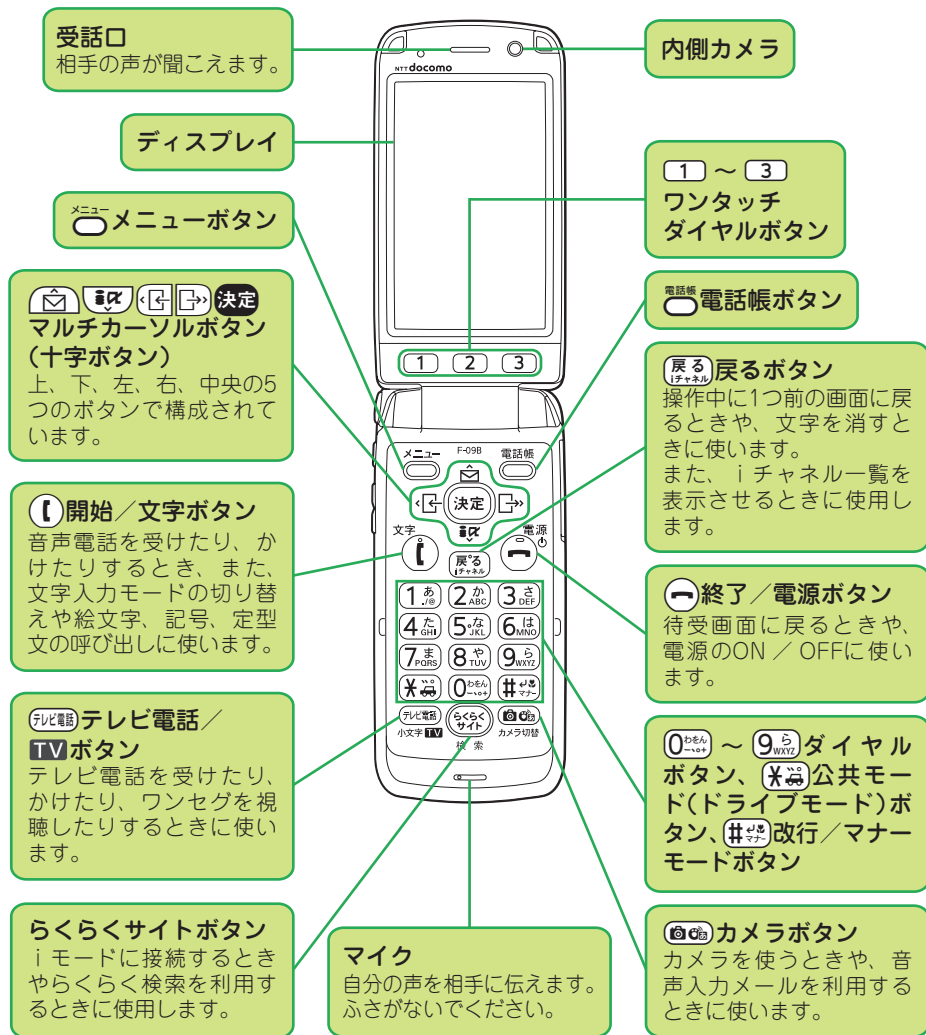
受話口
相手の声が聞こえます。

内側カメラ

ディスプレイ

1 ～ 3
ワンタッチ
ダイヤルボタン

メニュー メニューボタン

電話帳 電話帳ボタン

決定
マルチカーソルボタン（十字ボタン）
上、下、左、右、中央の5つのボタンで構成されています。

戻る 戻るボタン
操作中に1つ前の画面に戻るときや、文字を消すときに使います。
また、ｉチャネル一覧を表示させるときに使用します。

開始／文字ボタン
音声電話を受けたり、かけたりするとき、また、文字入力モードの切り替えや絵文字、記号、定型文の呼び出しに使います。

終了／電源ボタン
待受画面に戻るときや、電源のON ／ OFFに使います。

テレビ電話 テレビ電話／TVボタン
テレビ電話を受けたり、かけたり、ワンセグを視聴したりするときに使います。

0 ～ 9 ダイヤルボタン、＊公共モード（ドライブモード）ボタン、＃改行／マナーモードボタン

らくらくサイトボタン
ｉモードに接続するときやらくらく検索を利用するときに使用します。

マイク
自分の声を相手に伝えます。ふさがないでください。

カメラボタン
カメラを使うときや、音声入力メールを利用するときに使います。

docomo
1 2 3
F-09B
メニュー
電話帳
決定
文字
電源
戻る
1 2 3 4 5 6 7 8 9 ＊ 0 ＃
テレビ電話
小文字 TV
らくらくサイト
検索
カメラ切替